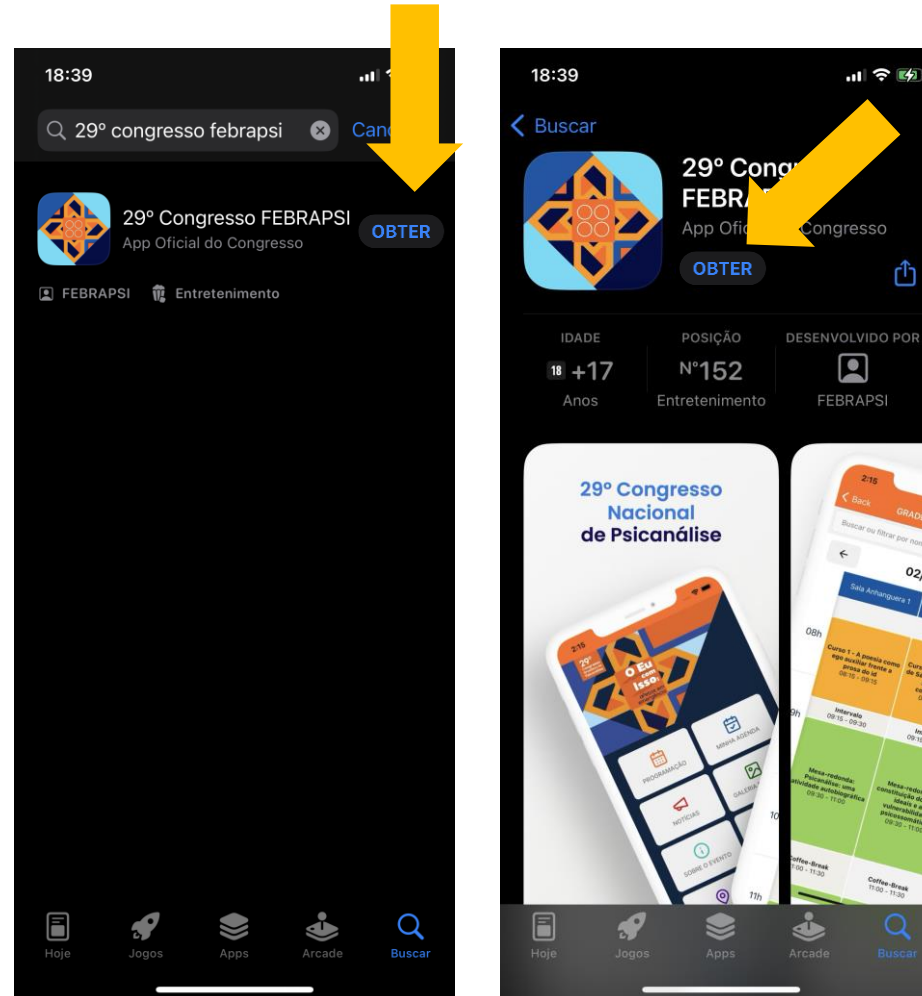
18:39

29º congresso febrapsi

Canc

29º Congresso FEBRAPSI
App Oficial do Congresso

OBTER

FEBRAPSI Entretenimento

Hoje Jogos Apps Arcade Buscar

18:39

Buscar

29º Cong
FEBRA
App Ofic Congresso

OBTER

IDADE
18 +17
Anos

POSIÇÃO
Nº152
Entretenimento

DESENVOLVIDO POR
FEBRAPSI

29º Congresso Nacional de Psicanálise

2:15
O Eu Isso
PROGRAMAÇÃO
MINHA AGENDA
NOTÍCIAS
GALERIA
SOBRE O EVENTO

2:15
Back
GRADE
Buscar ou filtrar por nom
02/
Sala Anhanguera 1
08h
Curso 1 - A poesia como ego auxiliar frente a prosa do id
08:15 - 09:15
Intervalo
09:15 - 09:30
Mesa-redonda: Psicanálise: uma atividade autobiográfica
09:30 - 11:00
Coffee-Break
11:00 - 11:30
Coffee-Break
11:00 - 11:30
11h

Hoje Jogos Apps Arcade Buscar